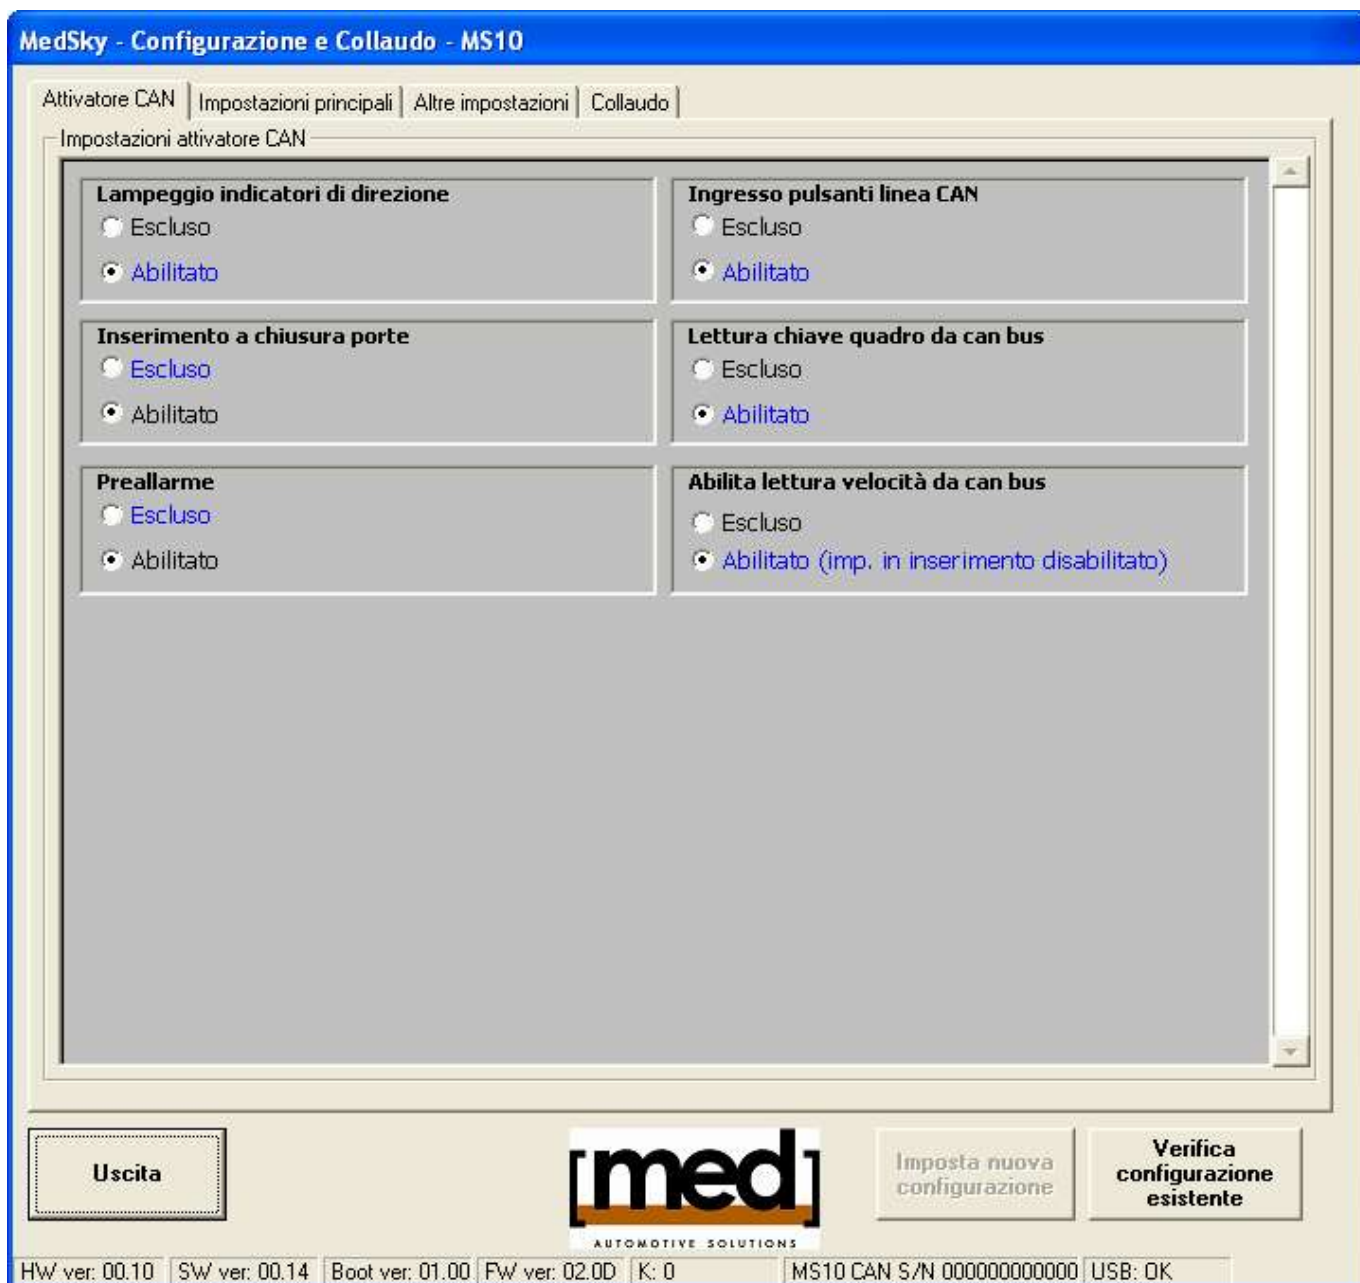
MedSky - Configurazione e Collaudo - MS10

Attivatore CAN | Impostazioni principali | Altre impostazioni | Collaudo

Impostazioni attivatore CAN

Lampeggio indicatori di direzione
Escluso
Abilitato

Ingresso pulsanti linea CAN
Escluso
Abilitato

Inserimento a chiusura porte
Escluso
Abilitato

Lettura chiave quadro da can bus
Escluso
Abilitato

Preallarme
Escluso
Abilitato

Abilita lettura velocità da can bus
Escluso
Abilitato (imp. in inserimento disabilitato)

Uscita

[med]
AUTOMOTIVE SOLUTIONS

Imposta nuova configurazione

Verifica configurazione esistente

HW ver: 00.10 | SW ver: 00.14 | Boot ver: 01.00 | FW ver: 02.0D | K: 0 | MS10 CAN S/N 000000000000 | USB: OK